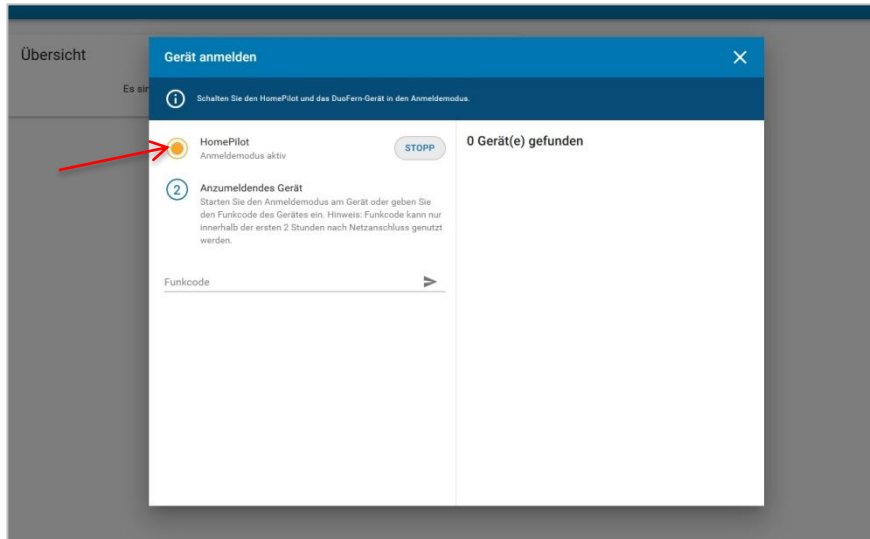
Übersicht

Es sir

Gerät anmelden

Schalten Sie den HomePilot und das DuoFern-Gerät in den Anmeldemodus.

HomePilot
Anmeldemodus aktiv

STOPP

2 Anzumeldendes Gerät
Starten Sie den Anmeldemodus am Gerät oder geben Sie den Funkcode des Gerätes ein. Hinweis: Funkcode kann nur innerhalb der ersten 2 Stunden nach Netzanschluss genutzt werden.

Funkcode

0 Gerät(e) gefunden